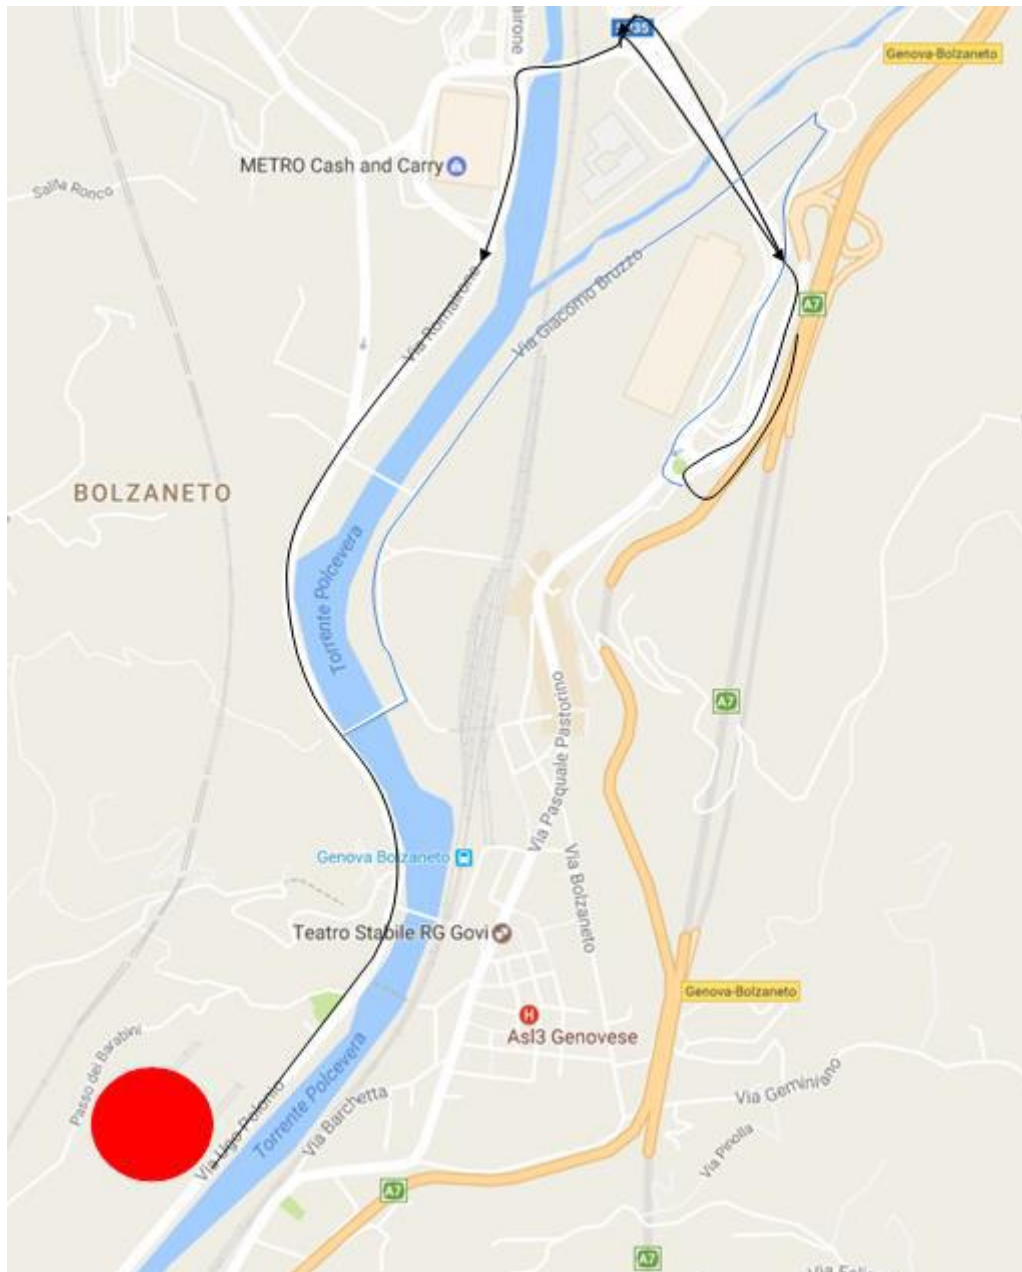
Birone
E35
Genova-Bolzaneto
METRO Cash and Carry
Salita Ronco
Via Romairone
Via Giacomo Bruzzo
A7
BOLZANETO
Torrente Polcevera
Via Pasquale Pastorino
A7
Genova Bolzaneto
Via Bolzaneto
Teatro Stabile RG Govi
Genova-Bolzaneto
Asl3 Genovese
Passo del Barabini
Via Ugo Polonio
Torrente Polcevera
Via Barchetta
Via Geminiano
Via Pinolla
A7
A7
Via Fe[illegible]